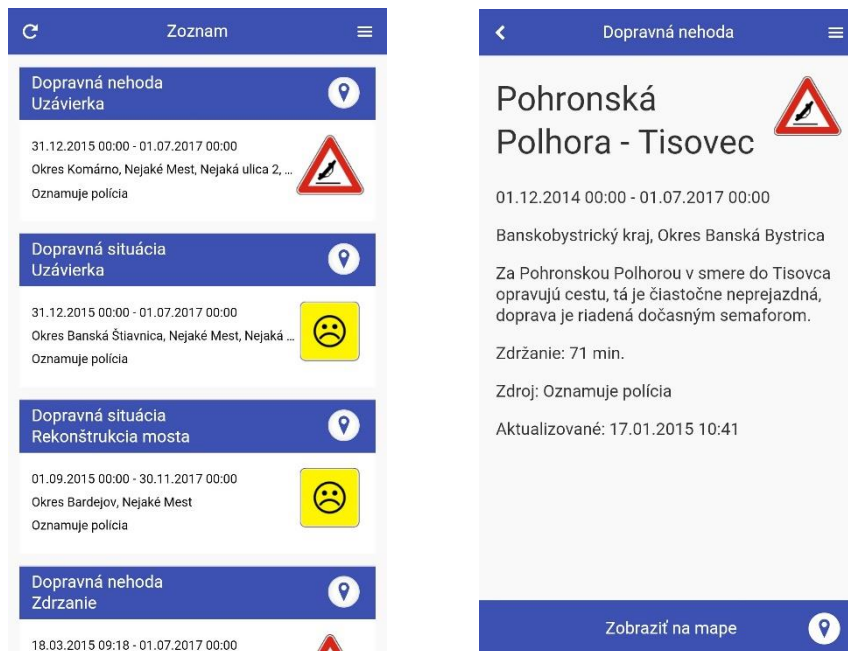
Zoznam

Dopravná nehoda
Uzávierka

31.12.2015 00:00 - 01.07.2017 00:00
Okres Komárno, Nejaké Mest, Nejaká ulica 2, ...
Oznamuje polícia

Dopravná situácia
Uzávierka

31.12.2015 00:00 - 01.07.2017 00:00
Okres Banská Štiavnica, Nejaké Mest, Nejaká ...
Oznamuje polícia

Dopravná situácia
Rekonštrukcia mosta

01.09.2015 00:00 - 30.11.2017 00:00
Okres Bardejov, Nejaké Mest
Oznamuje polícia

Dopravná nehoda
Zdrzanie

18.03.2015 09:18 - 01.07.2017 00:00

Dopravná nehoda

Pohronská Polhora - Tisovec

01.12.2014 00:00 - 01.07.2017 00:00

Banskobystrický kraj, Okres Banská Bystrica

Za Pohronskou Polhorou v smere do Tisovca opravujú cestu, tá je čiastočne neprejazdná, doprava je riadená dočasným semaforom.

Zdržanie: 71 min.

Zdroj: Oznamuje polícia

Aktualizované: 17.01.2015 10:41

Zobraziť na mape